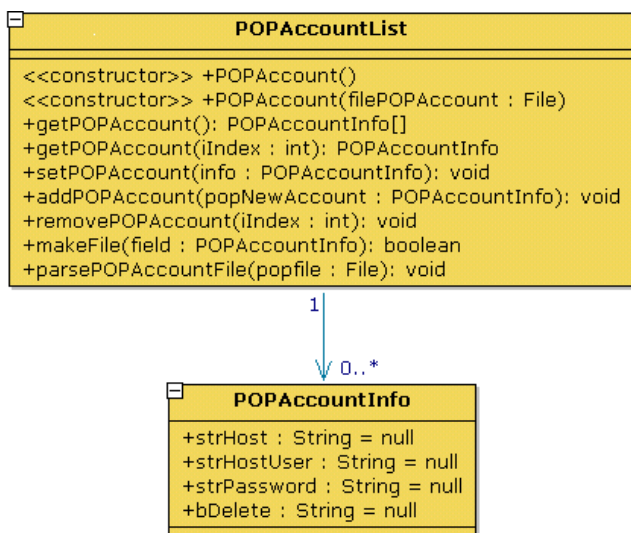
POPAccountList

<<constructor>> +POPAccount()
<<constructor>> +POPAccount(filePOPAccount : File)
+getPOPAccount(): POPAccountInfo[]
+getPOPAccount(iIndex : int): POPAccountInfo
+setPOPAccount(info : POPAccountInfo): void
+addPOPAccount(popNewAccount : POPAccountInfo): void
+removePOPAccount(iIndex : int): void
+makeFile(field : POPAccountInfo): boolean
+parsePOPAccountFile(popfile : File): void

1

0..*

POPAccountInfo

+strHost : String = null
+strHostUser : String = null
+strPassword : String = null
+bDelete : String = null